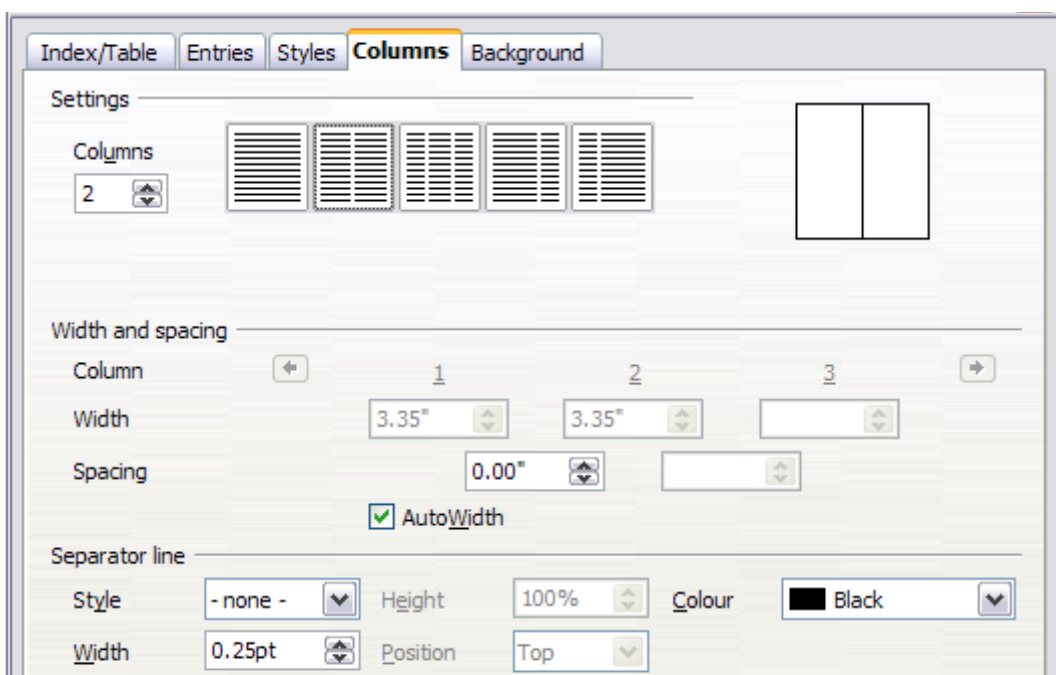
Index/Table | Entries | Styles | Columns | Background

Settings

Columns
2

Width and spacing

Column 1 2 3

Width 3.35" 3.35"

Spacing 0.00"

AutoWidth

Separator line

Style - none - Height 100% Colour Black

Width 0.25pt Position Top